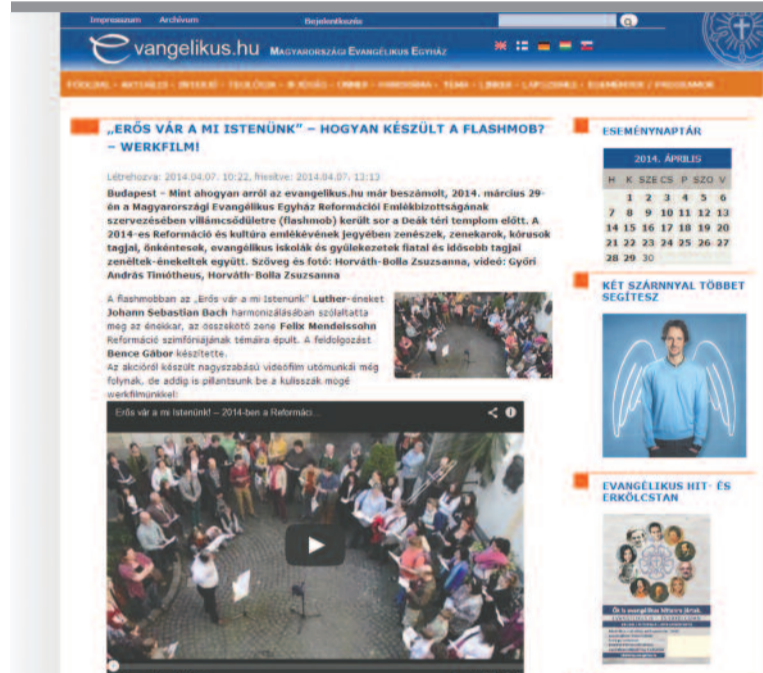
Impresszum Archívum Bejelentkezés

evangelikus.hu Magyarországi Evangélikus Egyház

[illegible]

„ERŐS VÁR A MI ISTENÜNK" – HOGYAN KÉSZÜLT A FLASHMOB? – WERKFILM!

Létrehozva: 2014.04.07. 10:22, Frissítve: 2014.04.07. 13:13

Budapest – Mint ahogyan arról az evangelikus.hu már beszámolt, 2014. március 29-én a Magyarországi Evangélikus Egyház Reformációi Emlékbizottságának szervezésében villámcsődületre (flashmob) került sor a Deák téri templom előtt. A 2014-es Reformáció és kultúra emlékévének jegyében zenészek, zenekarok, kórusok tagjai, önkéntesek, evangélikus iskolák és gyülekezetek fiatal és idősebb tagjai zenéltek-énekeltek együtt. Szöveg és fotó: Horváth-Bolla Zsuzsanna, videó: Győri András Timótheus, Horváth-Bolla Zsuzsanna

A flashmobban az „Erős vár a mi Istenünk" Luther-éneket Johann Sebastian Bach harmonizálásában szólaltatta meg az énekkar, az összekötő zene Felix Mendelssohn Reformáció szimfóniájának témáira épült. A feldolgozást Bence Gábor készítette.
Az akcióról készült nagyszabású videofilm utómunkái még folynak, de addig is pillantsunk be a kulisszák mögé werkfilmünkkel:

Erős vár a mi Istenünk! – 2014-ben a Reformáci...

ESEMÉNYNAPTÁR

2014. ÁPRILIS

| H | K | SZE | CS | P | SZO | V |
|---|---|---|---|---|---|---|
| | 1 | 2 | 3 | 4 | 5 | 6 |
| 7 | 8 | 9 | 10 | 11 | 12 | 13 |
| 14 | 15 | 16 | 17 | 18 | 19 | 20 |
| 21 | 22 | 23 | 24 | 25 | 26 | 27 |
| 28 | 29 | 30 | | | | |

KÉT SZÁRNNYAL TÖBBET SEGÍTESZ

EVANGÉLIKUS HIT- ÉS ERKÖLCSTAN

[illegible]